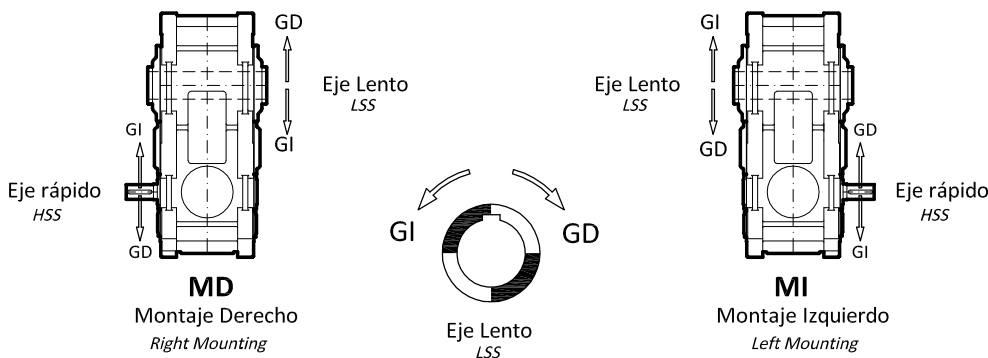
GD

GI

Eje Lento
*LSS*

GI

Eje rápido
*HSS*

GD

MD
Montaje Derecho
*Right Mounting*

GI

GD

Eje Lento
*LSS*

GI

Eje Lento
*LSS*

GD

GD

Eje rápido
*HSS*

GI

MI
Montaje Izquierdo
*Left Mounting*